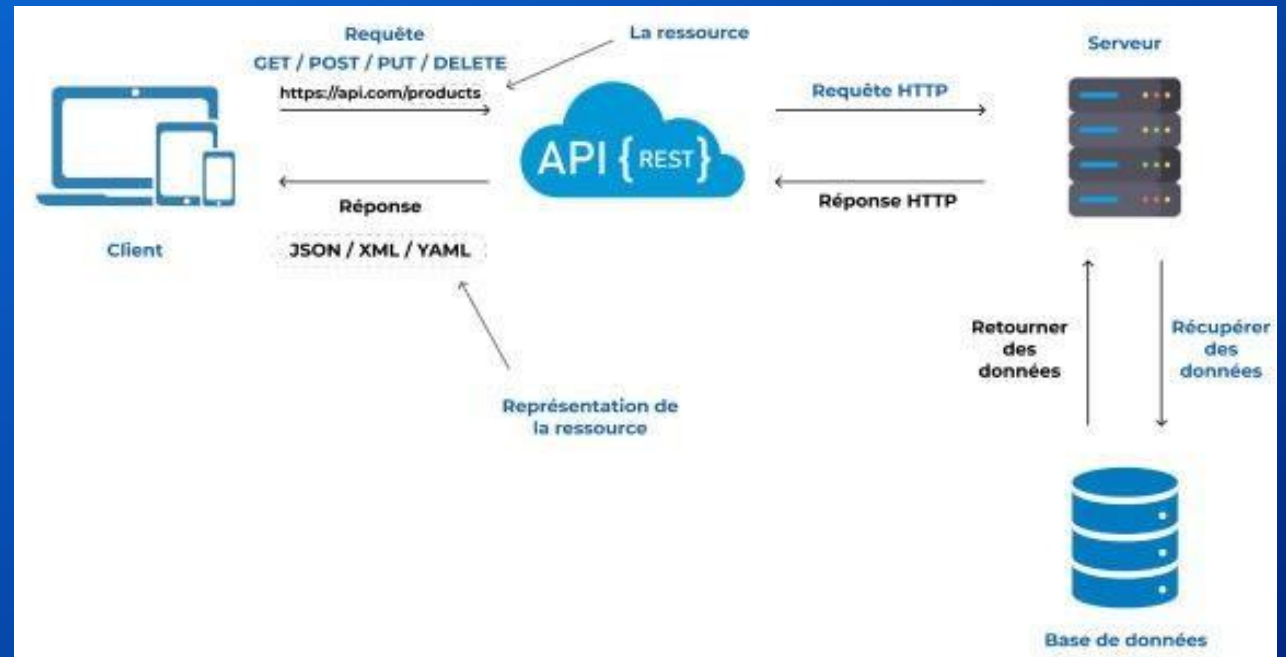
Requête
GET / POST / PUT / DELETE
https://api.com/products

La ressource

Serveur

Requête HTTP

API {REST}

Réponse HTTP

Réponse
JSON / XML / YAML

Client

Représentation de la ressource

Retourner des données

Récupérer des données

Base de données